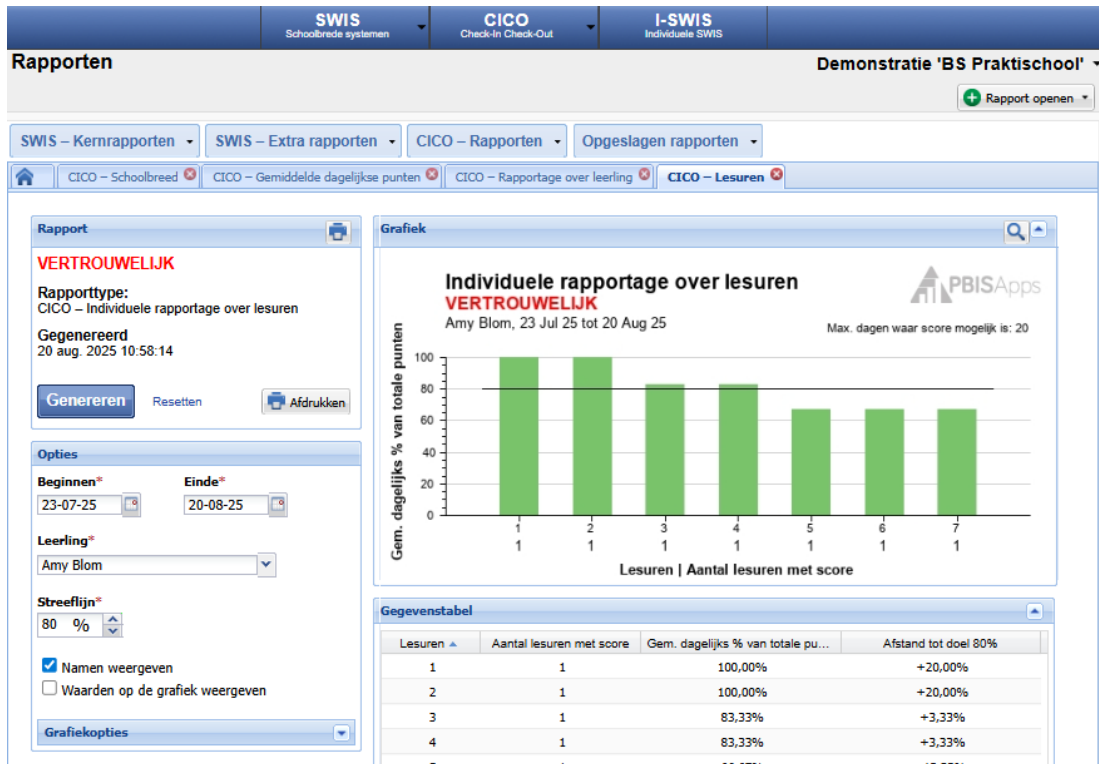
SWIS
Schoolbrede systemen

CICO
Check-In Check-Out

I-SWIS
Individuele SWIS

Rapporten

Demonstratie 'BS Praktischool'

Rapport openen

SWIS – Kernrapporten | SWIS – Extra rapporten | CICO – Rapporten | Opgeslagen rapporten

CICO – Schoolbreed | CICO – Gemiddelde dagelijkse punten | CICO – Rapportage over leerling | CICO – Lesuren

Rapport

VERTROUWELIJK

Rapporttype:
CICO – Individuele rapportage over lesuren

Gegenereerd
20 aug. 2025 10:58:14

Genereren Resetten Afdrukken

Opties

Beginnen* 23-07-25
Einde* 20-08-25

Leerling*
Amy Blom

Streeflijn*
80 %

Namen weergeven
Waarden op de grafiek weergeven

Grafiekopties

Grafiek

Individuele rapportage over lesuren
VERTROUWELIJK
Amy Blom, 23 Jul 25 tot 20 Aug 25

PBISApps

Max. dagen waar score mogelijk is: 20

Gem. dagelijks % van totale punten

100
80
60
40
20
0

1 2 3 4 5 6 7
1 1 1 1 1 1 1

Lesuren | Aantal lesuren met score

Gegevenstabel

| Lesuren | Aantal lesuren met score | Gem. dagelijks % van totale pu... | Afstand tot doel 80% |
|---|---|---|---|
| 1 | 1 | 100,00% | +20,00% |
| 2 | 1 | 100,00% | +20,00% |
| 3 | 1 | 83,33% | +3,33% |
| 4 | 1 | 83,33% | +3,33% |
| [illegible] | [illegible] | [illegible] | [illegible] |